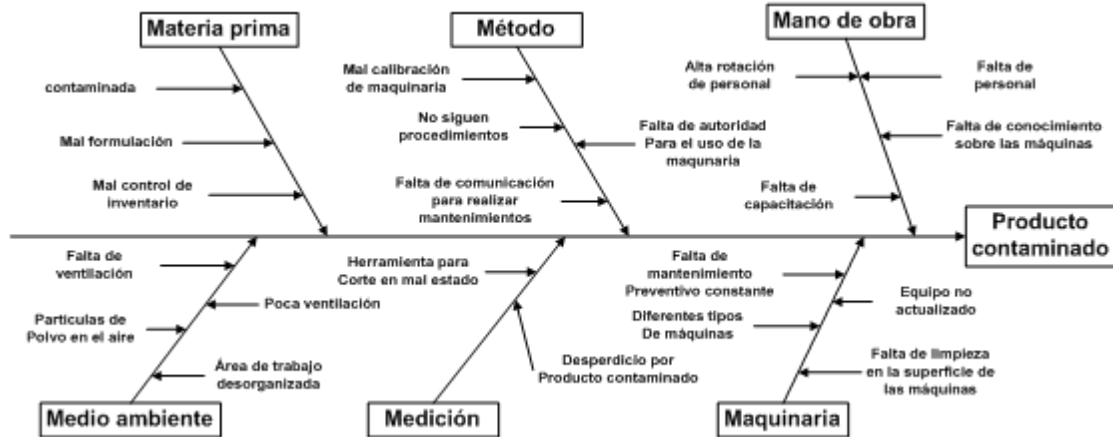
Materia prima

contaminada

Mal formulación

Mal control de inventario

Método

Mal calibración de maquinaria

No siguen procedimientos

Falta de autoridad Para el uso de la maquinaria

Falta de comunicación para realizar mantenimientos

Mano de obra

Alta rotación de personal

Falta de personal

Falta de conocimiento sobre las máquinas

Falta de capacitación

Producto contaminado

Falta de ventilación

Poca ventilación

Particulas de Polvo en el aire

Área de trabajo desorganizada

Medio ambiente

Herramienta para Corte en mal estado

Desperdicio por Producto contaminado

Medición

Falta de mantenimiento Preventivo constante

Equipo no actualizado

Diferentes tipos De máquinas

Falta de limpieza en la superficie de las máquinas

Maquinaria